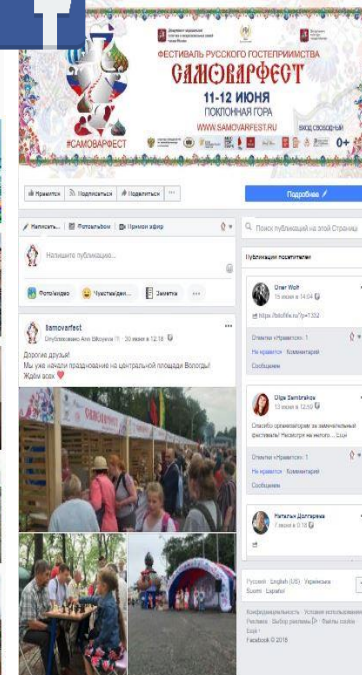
ФЕСТИВАЛЬ РУССКОГО ГОСТЕПРИИМСТВА
САМОВАРФЕСТ
11-12 ИЮНЯ
ПОКЛОННАЯ ГОРА
WWW.SAMOVARFEST.RU
ВХОД СВОБОДНЫЙ
0+
#САМОВАРФЕСТ

Нравится | Подписаться | Поделиться | ···

Подробнее

Написать... | Фото/видео | Прямой эфир

Напишите публикацию...

Фото/видео | Чувство/дей... | Заметка | ···

Samovarfest
Опубликовано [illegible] · 20 июня в 12:18

Дорогие друзья!
Мы уже начали празднование на центральной площади Вологды!
Ждём всех ♥

Поиск публикаций на этой Странице

Публикации посетителей

Oner Wolf
15 июня в 14:04
https://bitly/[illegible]
Отметки «Нравится»: 1
Нравится · Комментарий
Сообщение

Olga Sembrakos
15 июня в 12:50
Спасибо организаторам за замечательный фестиваль! Несмотря на непого... Ещё
Отметки «Нравится»: 1
Нравится · Комментарий
Сообщение

Наталья Долгарева
7 июня в 8:10

Русский · English (US) · Українська · Suomi · Español

Конфиденциальность · Условия использования · Реклама · Выбор рекламы · Файлы cookie · Ещё
Facebook © 2018